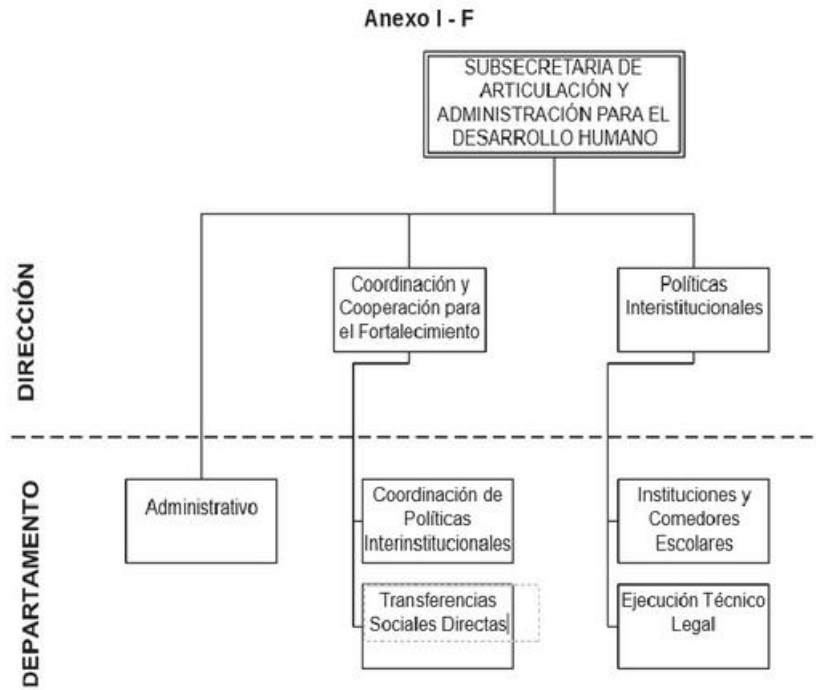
Anexo I - F

SUBSECRETARIA DE ARTICULACIÓN Y ADMINISTRACIÓN PARA EL DESARROLLO HUMANO

DIRECCIÓN

Coordinación y Cooperación para el Fortalecimiento

Políticas Interistitucionales

DEPARTAMENTO

Administrativo

Coordinación de Políticas Interinstitucionales

Transferencias Sociales Directas

Instituciones y Comedores Escolares

Ejecución Técnico Legal